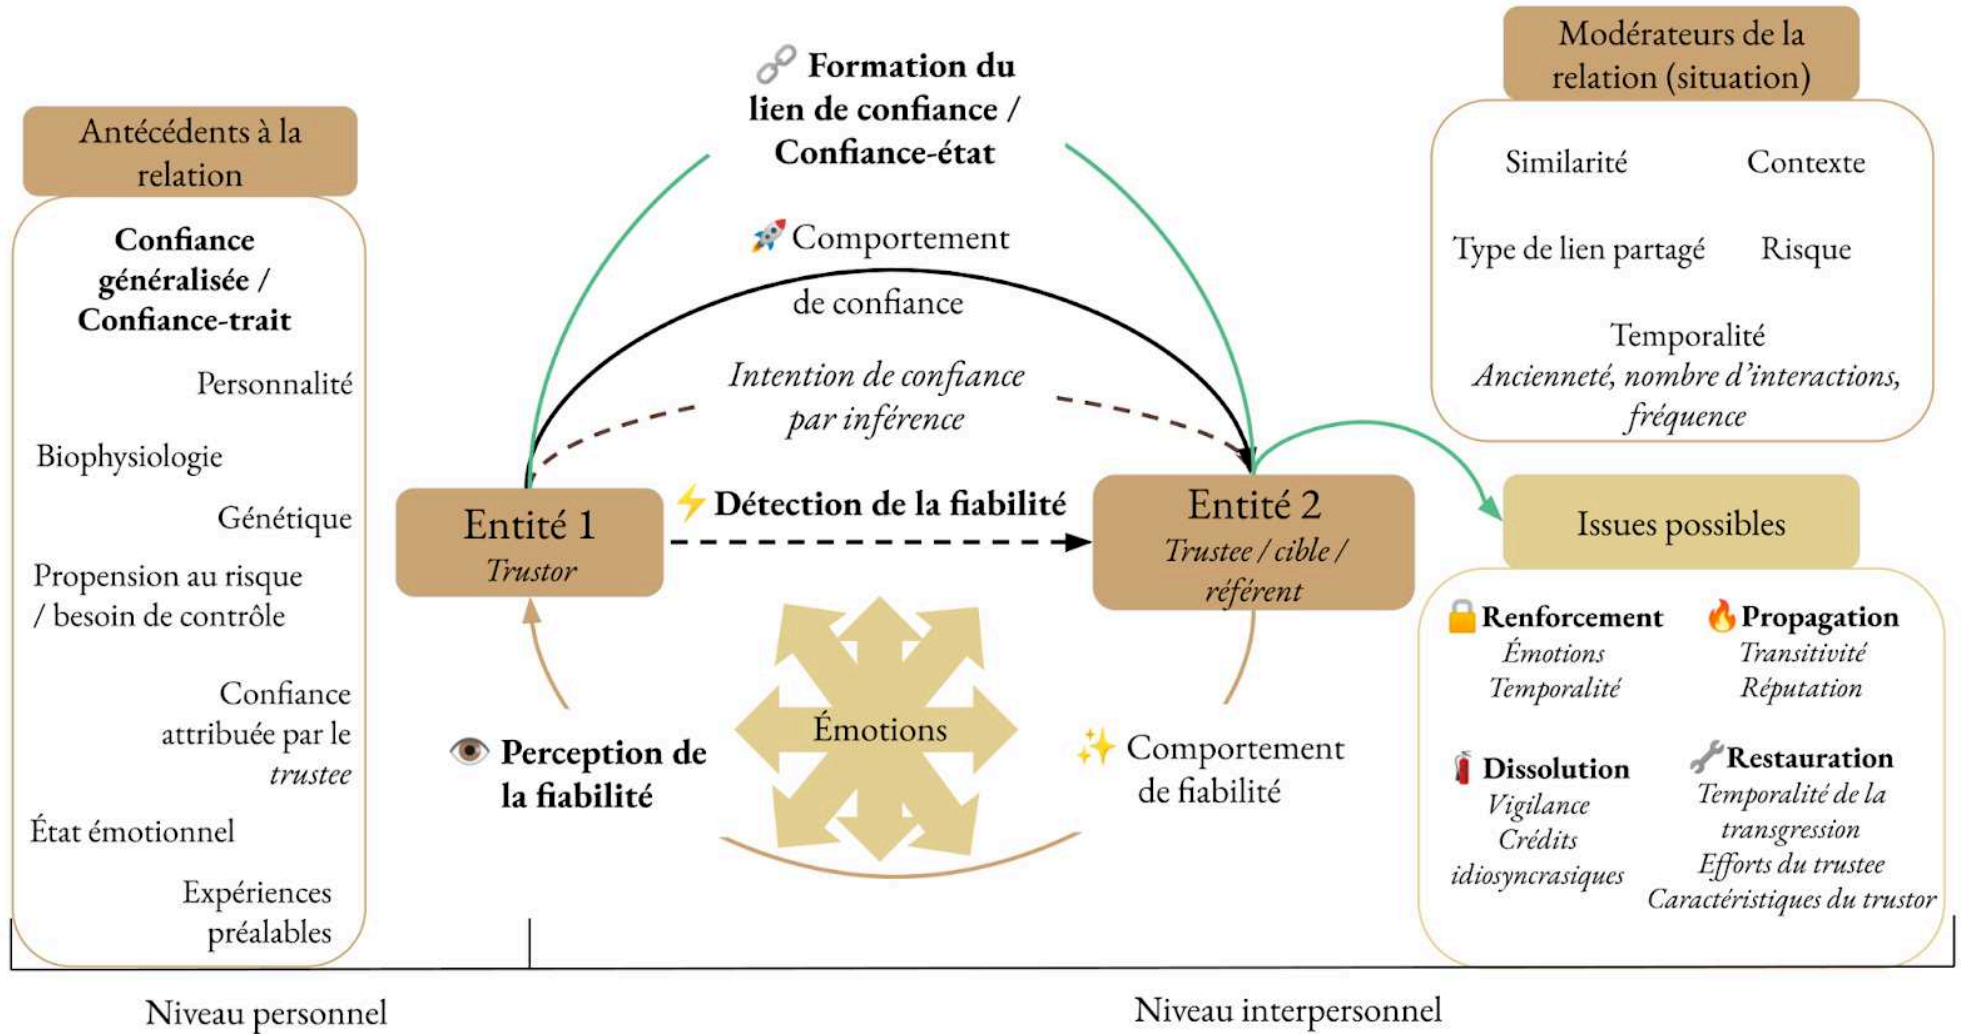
Antécédents à la relation

Confiance généralisée / Confiance-trait

Personnalité

Biophysiologie

Génétique

Propension au risque / besoin de contrôle

Confiance attribuée par le *trustee*

État émotionnel

Expériences préalables

Formation du lien de confiance / Confiance-état

Comportement de confiance

*Intention de confiance par inférence*

Entité 1
*Trustor*

Détection de la fiabilité

Entité 2
*Trustee / cible / référent*

Émotions

Perception de la fiabilité

Comportement de fiabilité

Modérateurs de la relation (situation)

Similarité

Contexte

Type de lien partagé

Risque

Temporalité
*Ancienneté, nombre d'interactions, fréquence*

Issues possibles

Renforcement
*Émotions*
*Temporalité*

Propagation
*Transitivité*
*Réputation*

Dissolution
*Vigilance*
*Crédits idiosyncrasiques*

Restauration
*Temporalité de la transgression*
*Efforts du trustee*
*Caractéristiques du trustor*

Niveau personnel

Niveau interpersonnel